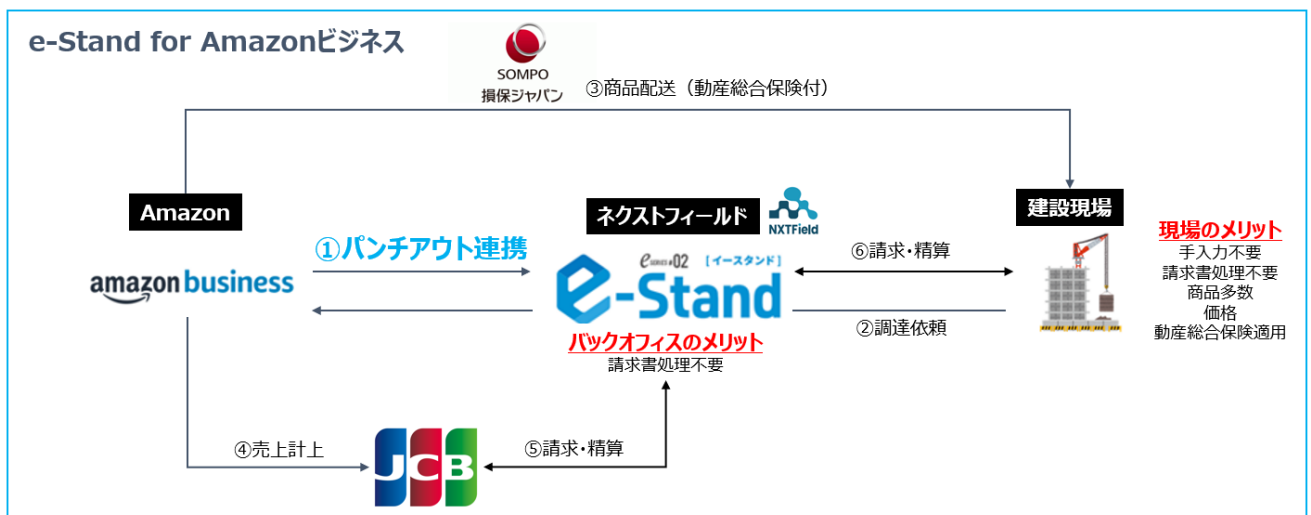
e-Stand for Amazonビジネス

SOMPO
損保ジャパン

③商品配送（動産総合保険付）

Amazon

amazon business

①パンチアウト連携

ネクストフィールド

NXTField

e series #02 【イースタンド】
e-Stand

バックオフィスのメリット
請求書処理不要

⑥請求・精算

②調達依頼

建設現場

現場のメリット
手入力不要
請求書処理不要
商品多数
価格
動産総合保険適用

④売上計上

JCB

⑤請求・精算